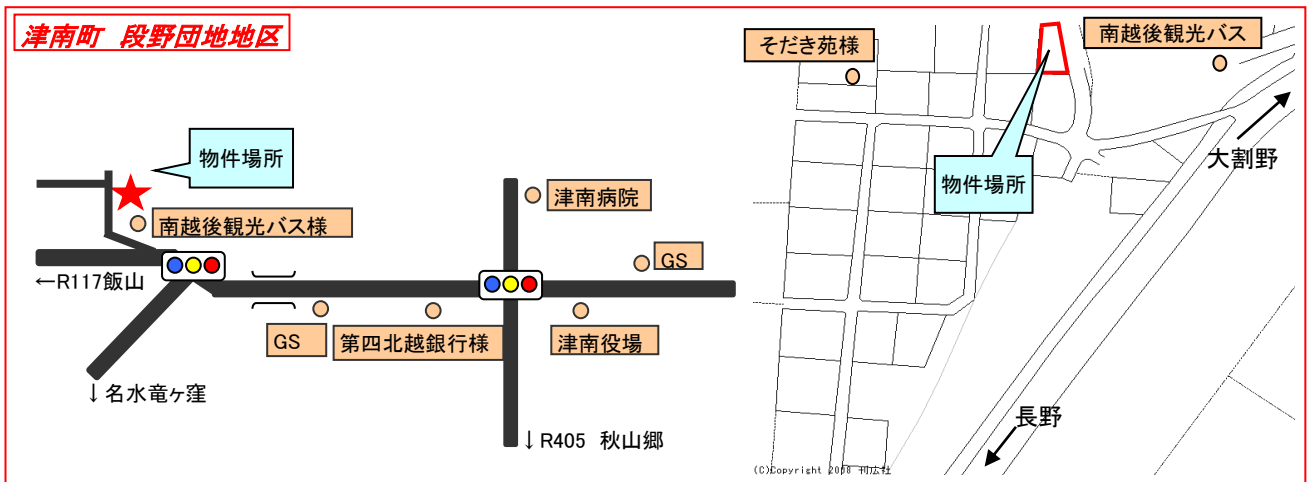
津南町　段野団地地区

物件場所

南越後観光バス様

←R117飯山

津南病院

GS

GS

第四北越銀行様

津南役場

↓名水竜ヶ窪

↓R405　秋山郷

そだき苑様

南越後観光バス

大割野

物件場所

長野

(C)Copyright 2008 昭文社